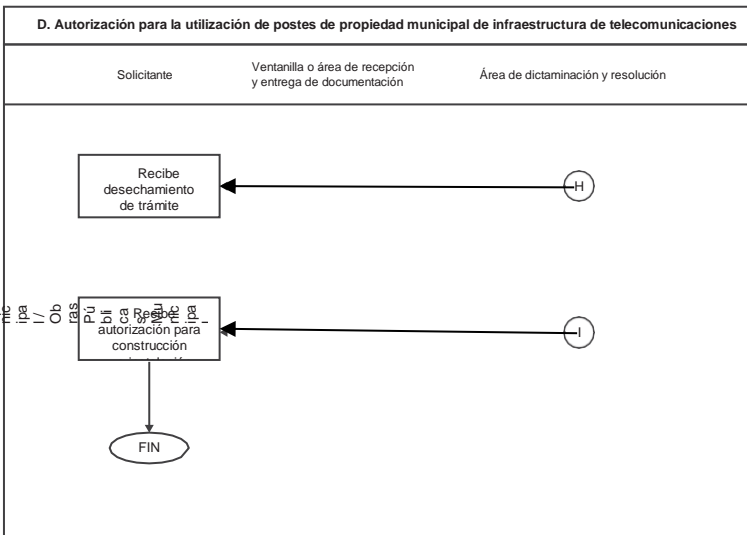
D. Autorización para la utilización de postes de propiedad municipal de infraestructura de telecomunicaciones

Solicitante

Ventanilla o área de recepción y entrega de documentación

Área de dictaminación y resolución

Recibe desechamiento de trámite

H

nic ipa l / Ob ras Pú bli ca s Mu nic ipa l

Recibe autorización para construcción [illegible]

I

FIN